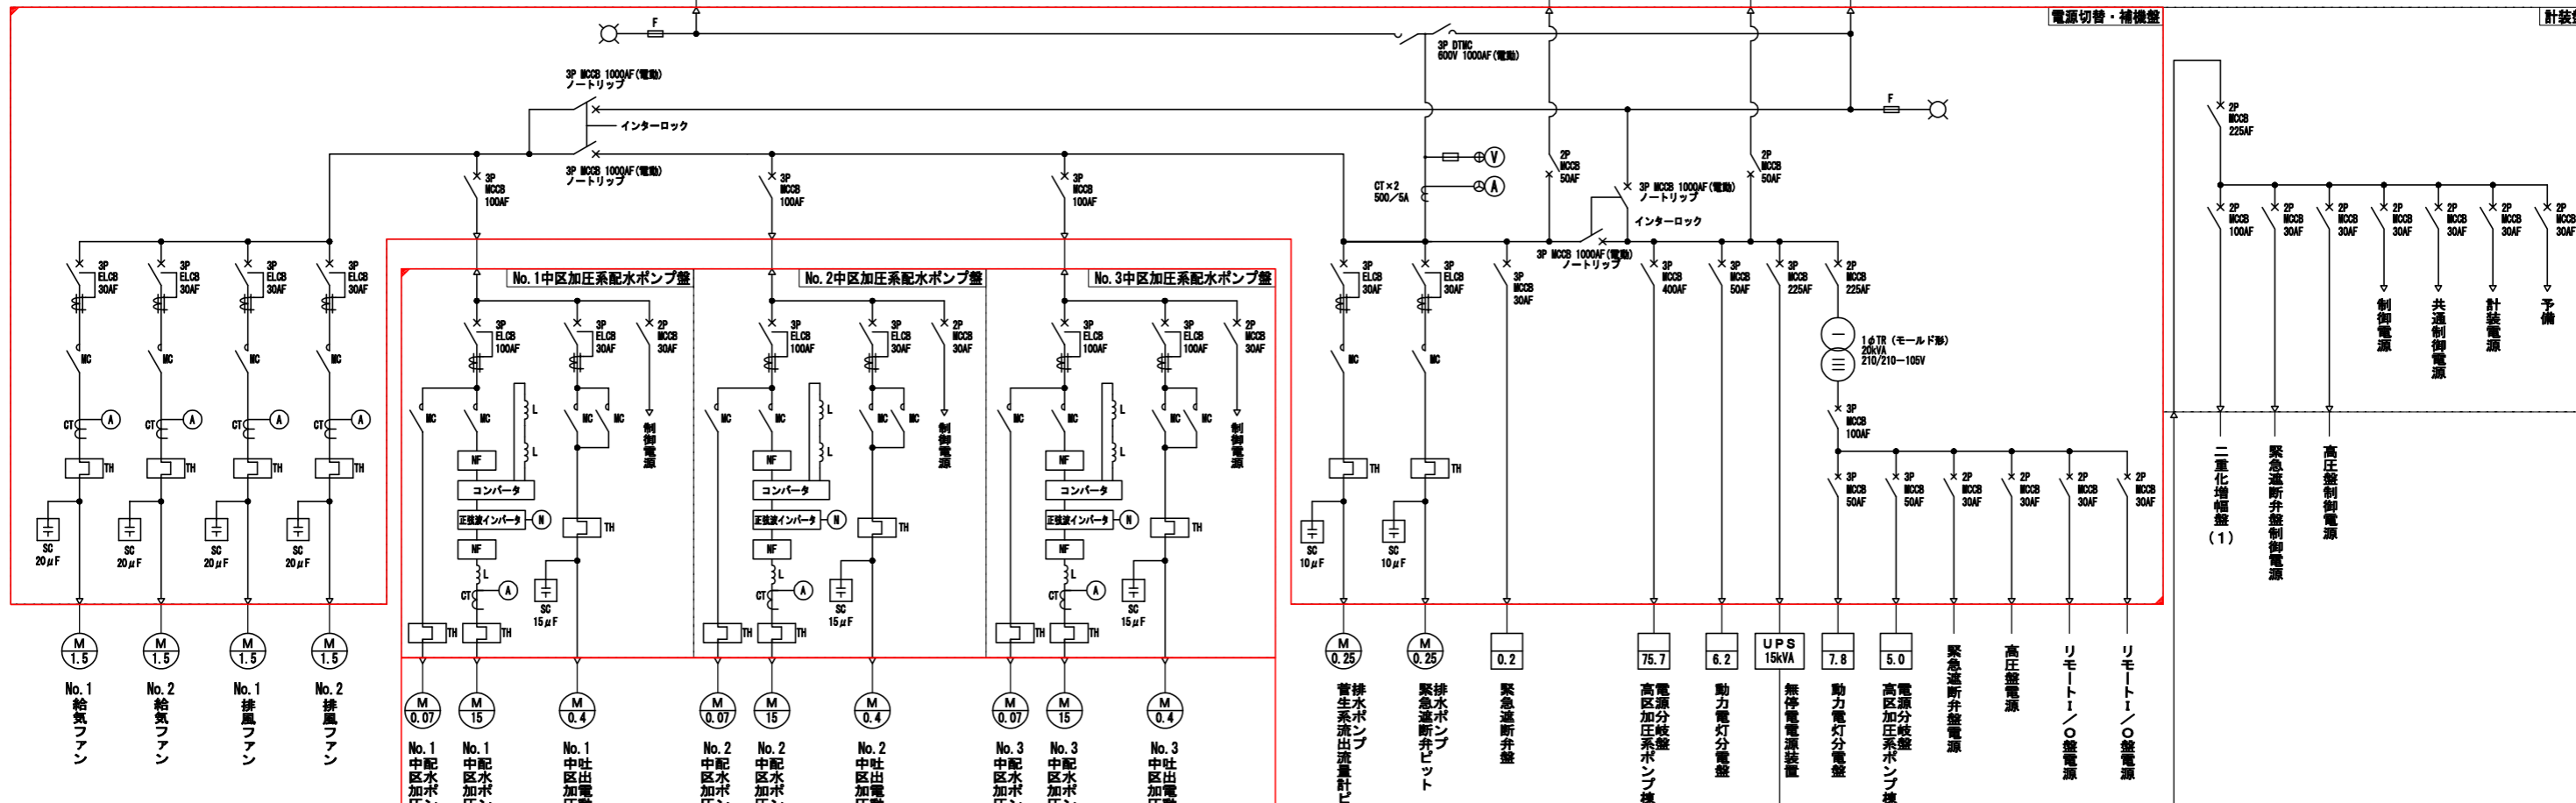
電源切替・補機盤

計装

F

3P DTMC
600V 1000AF(電動)

3P MCCB 1000AF(電動)
ノートリップ

インターロック

3P MCCB 1000AF(電動)
ノートリップ

F

2P
MCCB
225AF

3P
MCCB
100AF

3P
MCCB
100AF

3P
MCCB
100AF

CT×2
500/5A

V

A

2P
MCCB
50AF

2P
MCCB
50AF

3P MCCB 1000AF(電動)
ノートリップ

インターロック

3P MCCB 1000AF(電動)
ノートリップ

2P MCCB 100AF
2P MCCB 30AF
2P MCCB 30AF
2P MCCB 30AF
2P MCCB 30AF
2P MCCB 30AF
2P MCCB 30AF
2P MCCB 30AF

制御電源

共通制御電源

計装電源

予備

3P ELCB 30AF
3P ELCB 30AF
3P ELCB 30AF
3P ELCB 30AF

MC MC MC MC

CT A CT A CT A CT A

TH TH TH TH

SC 20μF
SC 20μF
SC 20μF
SC 20μF

No.1中区加圧系配水ポンプ盤

No.2中区加圧系配水ポンプ盤

No.3中区加圧系配水ポンプ盤

3P ELCB 100AF
3P ELCB 30AF
2P MCCB 30AF

MC MC L L MC MC

NF
コンバータ
正弦波インバータ M
NF
L
CT A

TH TH TH

SC 15μF

制御電源

3P ELCB 30AF
3P ELCB 30AF
3P MCCB 30AF
3P MCCB 400AF
3P MCCB 50AF
3P MCCB 225AF
2P MCCB 225AF

MC MC

TH TH

SC 10μF
SC 10μF

1φTR (モールド形)
20kVA
210/210-105V

3P
MCCB
100AF

3P MCCB 50AF
3P MCCB 50AF
2P MCCB 30AF
2P MCCB 30AF
2P MCCB 30AF
2P MCCB 30AF

二重化増幅盤(1)

緊急遮断弁盤制御電源

高圧盤制御電源

M 1.5
No.1 給気ファン

M 1.5
No.2 給気ファン

M 1.5
No.1 排風ファン

M 1.5
No.2 排風ファン

M 0.07
No.1 中区配水加ポ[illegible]

M 15
No.1 中区配水加ポ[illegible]

M 0.4
No.1 中区吐出加圧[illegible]

M 0.07
No.2 中区配水加ポ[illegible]

M 15
No.2 中区配水加ポ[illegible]

M 0.4
No.2 中区吐出加圧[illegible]

M 0.07
No.3 中区配水加ポ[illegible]

M 15
No.3 中区配水加ポ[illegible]

M 0.4
No.3 中区吐出加圧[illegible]

M 0.25
排水ポンプ 管生系流出流量計ピ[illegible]

M 0.25
排水ポンプ 緊急遮断弁ピット

0.2
緊急遮断弁盤

75.7
高電源区分加圧岐系盤ポンプ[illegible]

6.2
動力電灯分電盤

UPS 15kVA
無停電電源装置

7.8
動力電灯分電盤

5.0
高電源区分加圧岐系盤ポンプ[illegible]

緊急遮断弁盤電源

高圧盤電源

リモートI/O盤電源

リモートI/O盤電源